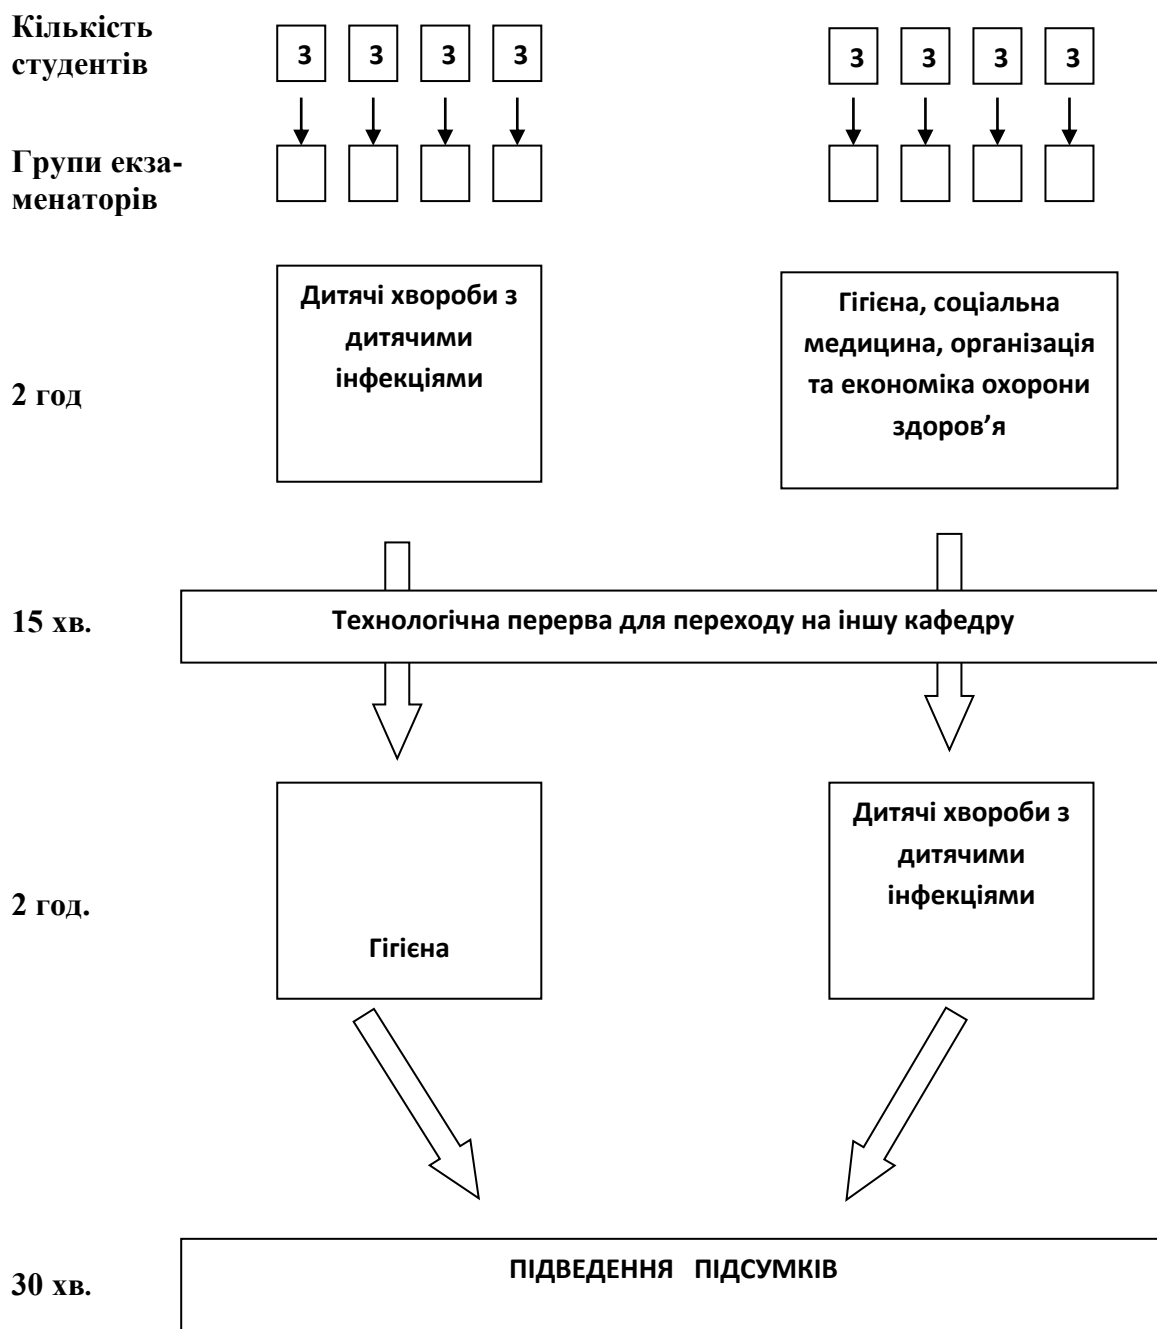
Кількість студентів

3 3 3 3 3 3 3 3

Групи екзаменаторів

Дитячі хвороби з дитячими інфекціями

Гігієна, соціальна медицина, організація та економіка охорони здоров’я

2 год

15 хв.

Технологічна перерва для переходу на іншу кафедру

Гігієна

Дитячі хвороби з дитячими інфекціями

2 год.

30 хв.

ПІДВЕДЕННЯ ПІДСУМКІВ